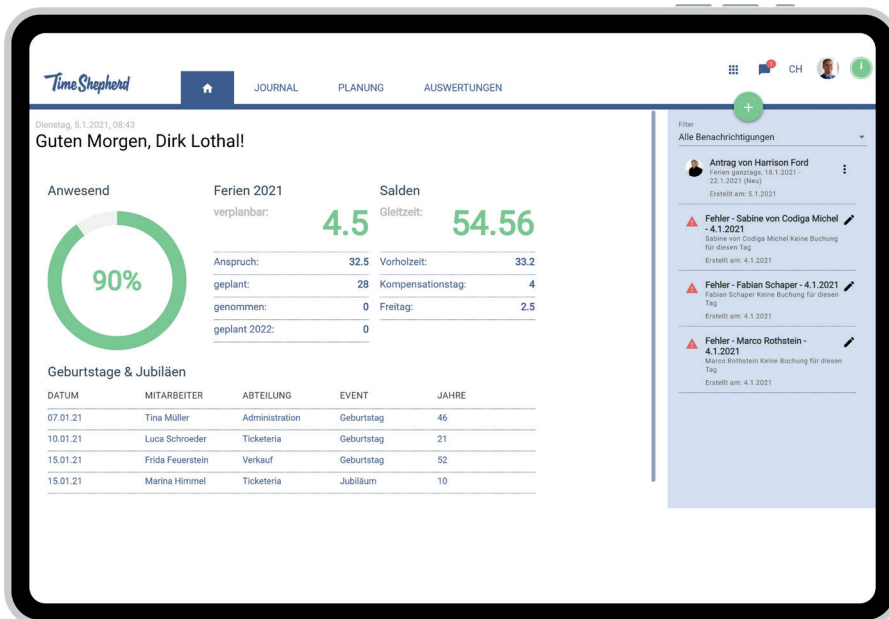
TimeShepherd

JOURNAL PLANUNG AUSWERTUNGEN

CH

Dienstag, 5.1.2021, 08:43
Guten Morgen, Dirk Lothal!

Anwesend

90%

Ferien 2021
verplanbar: 4.5

| | |
|---|---|
| Anspruch: | 32.5 |
| geplant: | 28 |
| genommen: | 0 |
| geplant 2022: | 0 |

Salden
Gleitzeit: 54.56

| | |
|---|---|
| Vorholzeit: | 33.2 |
| Kompensationstag: | 4 |
| Freitag: | 2.5 |

Geburtstage & Jubiläen

| DATUM | MITARBEITER | ABTEILUNG | EVENT | JAHRE |
|---|---|---|---|---|
| 07.01.21 | Tina Müller | Administration | Geburtstag | 46 |
| 10.01.21 | Luca Schroeder | Ticketeria | Geburtstag | 21 |
| 15.01.21 | Frida Feuerstein | Verkauf | Geburtstag | 52 |
| 15.01.21 | Marina Himmel | Ticketeria | Jubiläum | 10 |

Filter
Alle Benachrichtigungen

Antrag von Harrison Ford
Ferien ganztags, 18.1.2021 - 22.1.2021 (Neu)
Erstellt am: 4.1.2021

Fehler - Sabine von Codiga Michel - 4.1.2021
Sabine von Codiga Michel Keine Buchung für diesen Tag
Erstellt am: 4.1.2021

Fehler - Fabian Schaper - 4.1.2021
Fabian Schaper Keine Buchung für diesen Tag
Erstellt am: 4.1.2021

Fehler - Marco Rothstein - 4.1.2021
Marco Rothstein Keine Buchung für diesen Tag
Erstellt am: 4.1.2021